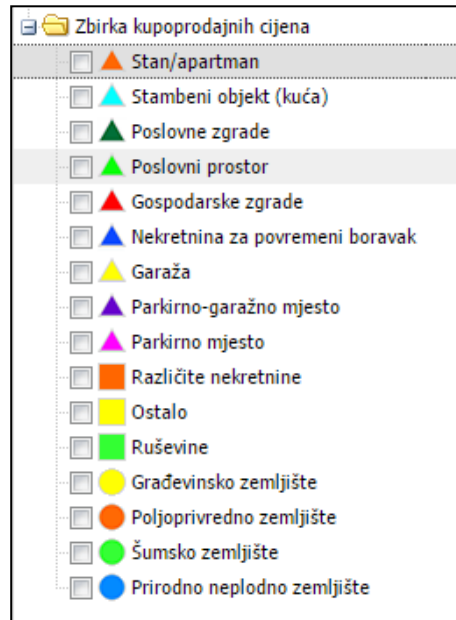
Zbirka kupoprodajnih cijena
Stan/apartman
Stambeni objekt (kuća)
Poslovne zgrade
Poslovni prostor
Gospodarske zgrade
Nekretnina za povremeni boravak
Garaža
Parkirno-garažno mjesto
Parkirno mjesto
Različite nekretnine
Ostalo
Ruševine
Građevinsko zemljište
Poljoprivredno zemljište
Šumsko zemljište
Prirodno neplodno zemljište